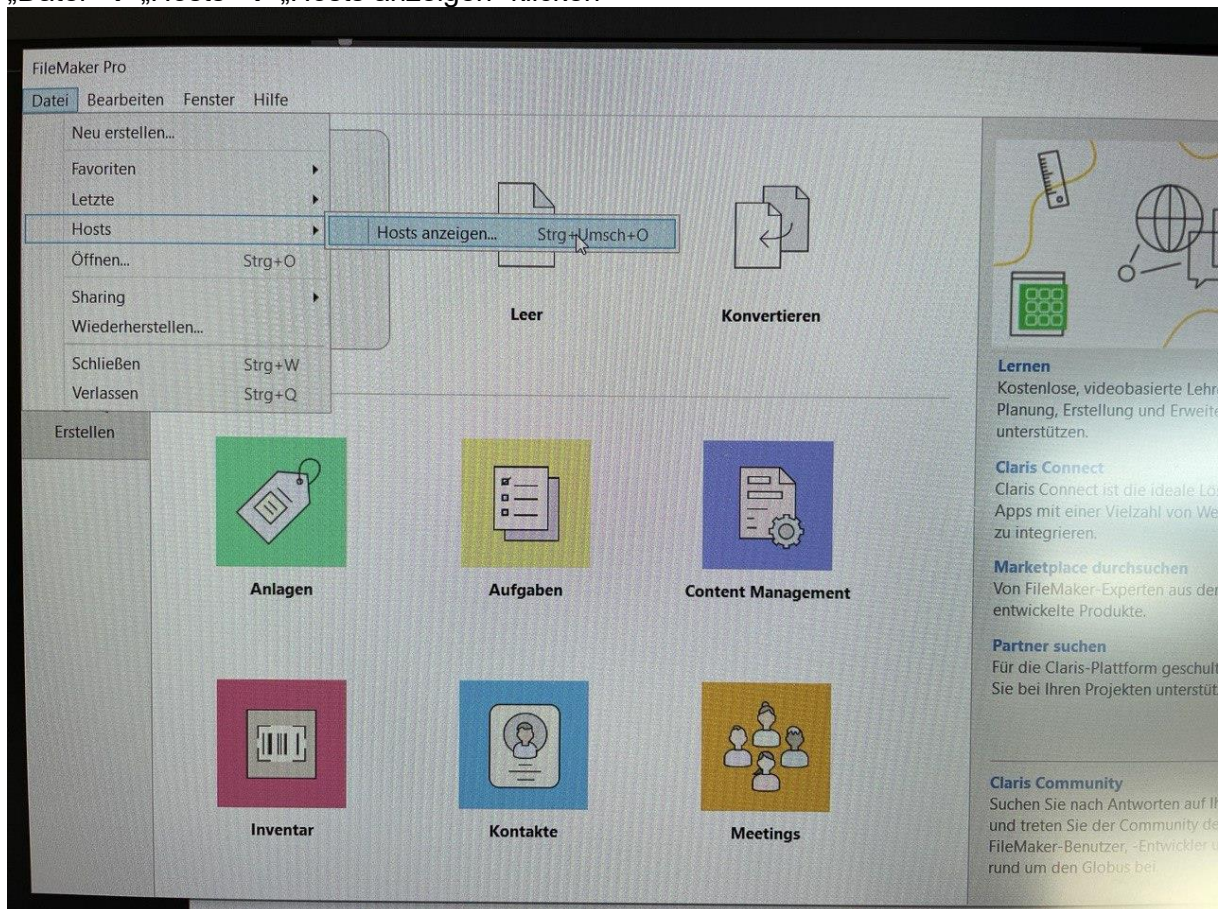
„Datei" → „Hosts" → „Hosts anzeigen" klicken

FileMaker Pro

Datei Bearbeiten Fenster Hilfe

Neu erstellen...
Favoriten
Letzte
Hosts
Öffnen... Strg+O
Sharing
Wiederherstellen...
Schließen Strg+W
Verlassen Strg+Q

Hosts anzeigen... Strg+Umsch+O

Erstellen

Leer

Konvertieren

Anlagen

Aufgaben

Content Management

Inventar

Kontakte

Meetings

Lernen
Kostenlose, videobasierte Lehr
Planung, Erstellung und Erweite
unterstützen.

Claris Connect
Claris Connect ist die ideale Lö
Apps mit einer Vielzahl von We
zu integrieren.

Marketplace durchsuchen
Von FileMaker-Experten aus der
entwickelte Produkte.

Partner suchen
Für die Claris-Plattform geschult
Sie bei Ihren Projekten unterstüt

Claris Community
Suchen Sie nach Antworten auf I
und treten Sie der Community de
FileMaker-Benutzer, -Entwickler u
rund um den Globus bei